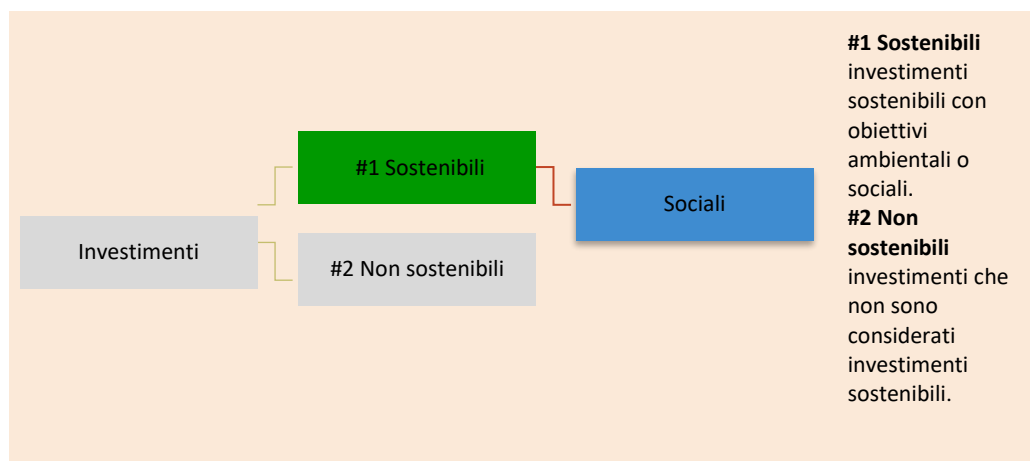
Investimenti

#1 Sostenibili

#2 Non sostenibili

Sociali

**#1 Sostenibili** investimenti sostenibili con obiettivi ambientali o sociali.
**#2 Non sostenibili** investimenti che non sono considerati investimenti sostenibili.